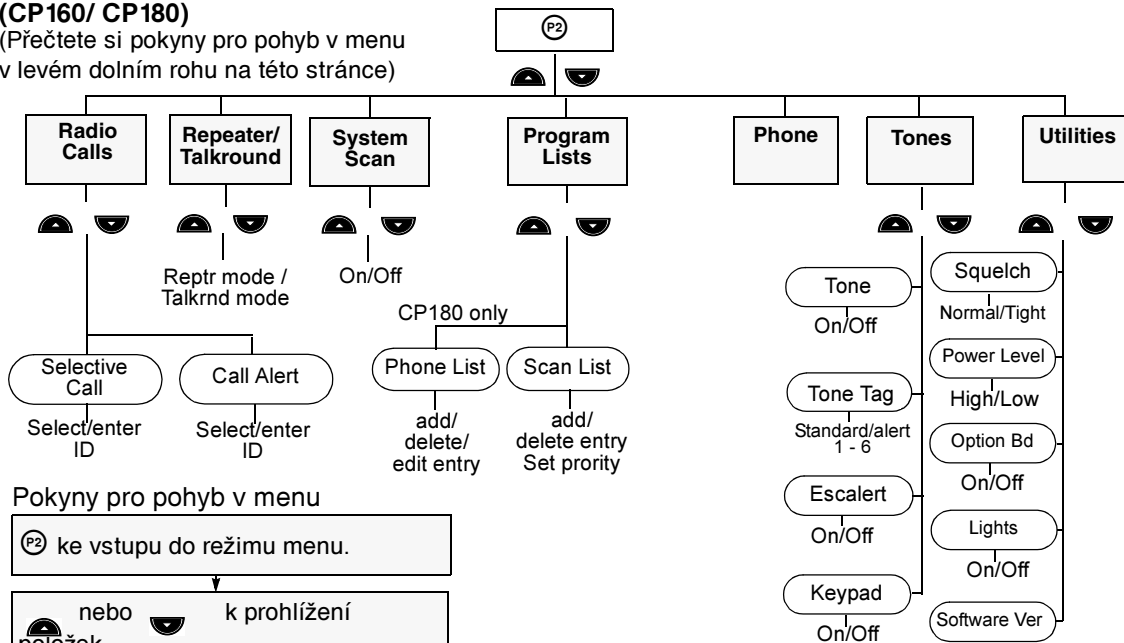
(CP160/ CP180)
(Přečtete si pokyny pro pohyb v menu v levém dolním rohu na této stránce)

P2

Radio Calls

Repeater/ Talkround

System Scan

Program Lists

Phone

Tones

Utilities

Reptr mode / Talkrnd mode

On/Off

CP180 only

Selective Call

Select/enter ID

Call Alert

Select/enter ID

Phone List

add/ delete/ edit entry

Scan List

add/ delete entry Set prority

Tone

On/Off

Tone Tag

Standard/alert 1 - 6

Escalert

On/Off

Keypad

On/Off

Squelch

Normal/Tight

Power Level

High/Low

Option Bd

On/Off

Lights

On/Off

Software Ver

Pokyny pro pohyb v menu

P2 ke vstupu do režimu menu.

nebo k prohlížení položek